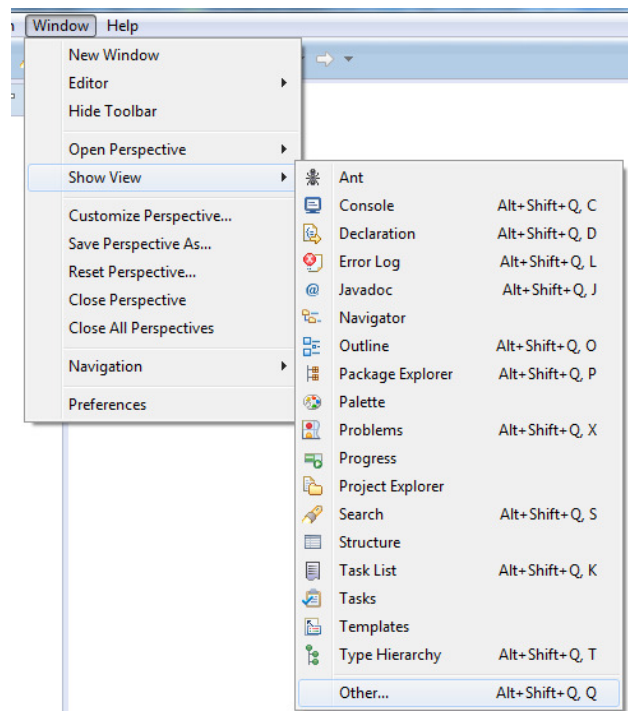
n Window Help

New Window
Editor
Hide Toolbar

Open Perspective
Show View

Customize Perspective...
Save Perspective As...
Reset Perspective...
Close Perspective
Close All Perspectives

Navigation

Preferences

Ant
Console Alt+Shift+Q, C
Declaration Alt+Shift+Q, D
Error Log Alt+Shift+Q, L
Javadoc Alt+Shift+Q, J
Navigator
Outline Alt+Shift+Q, O
Package Explorer Alt+Shift+Q, P
Palette
Problems Alt+Shift+Q, X
Progress
Project Explorer
Search Alt+Shift+Q, S
Structure
Task List Alt+Shift+Q, K
Tasks
Templates
Type Hierarchy Alt+Shift+Q, T

Other... Alt+Shift+Q, Q